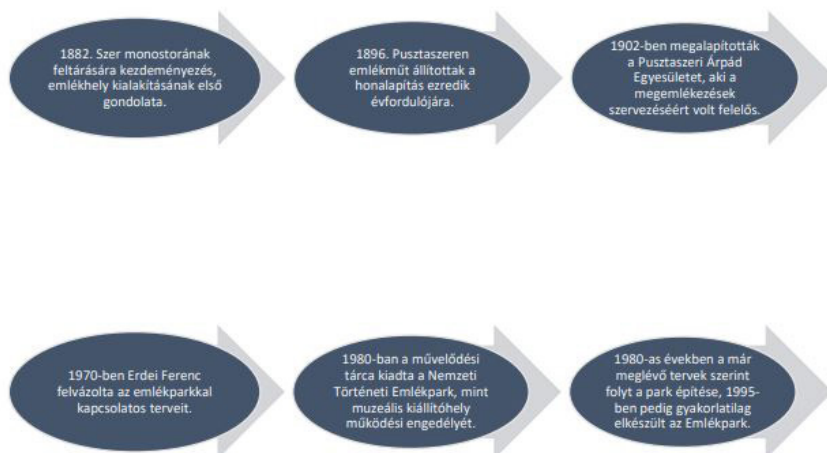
1882. Szer monostorának feltárására kezdeményezés, emlékhely kialakításának első gondolata.

1896. Pusztaszeren emlékművet állítottak a honalapítás ezredik évfordulójára.

1902-ben megalapították a Pusztaszeri Árpád Egyesületet, aki a megemlékezések szervezéséért volt felelős.

1970-ben Erdei Ferenc felvázolta az emlékparkkal kapcsolatos terveit.

1980-ban a művelődési tárca kiadta a Nemzeti Történeti Emlékpark, mint muzeális kiállítóhely működési engedélyét.

1980-as években a már meglévő tervek szerint folyt a park építése, 1995-ben pedig gyakorlatilag elkészült az Emlékpark.